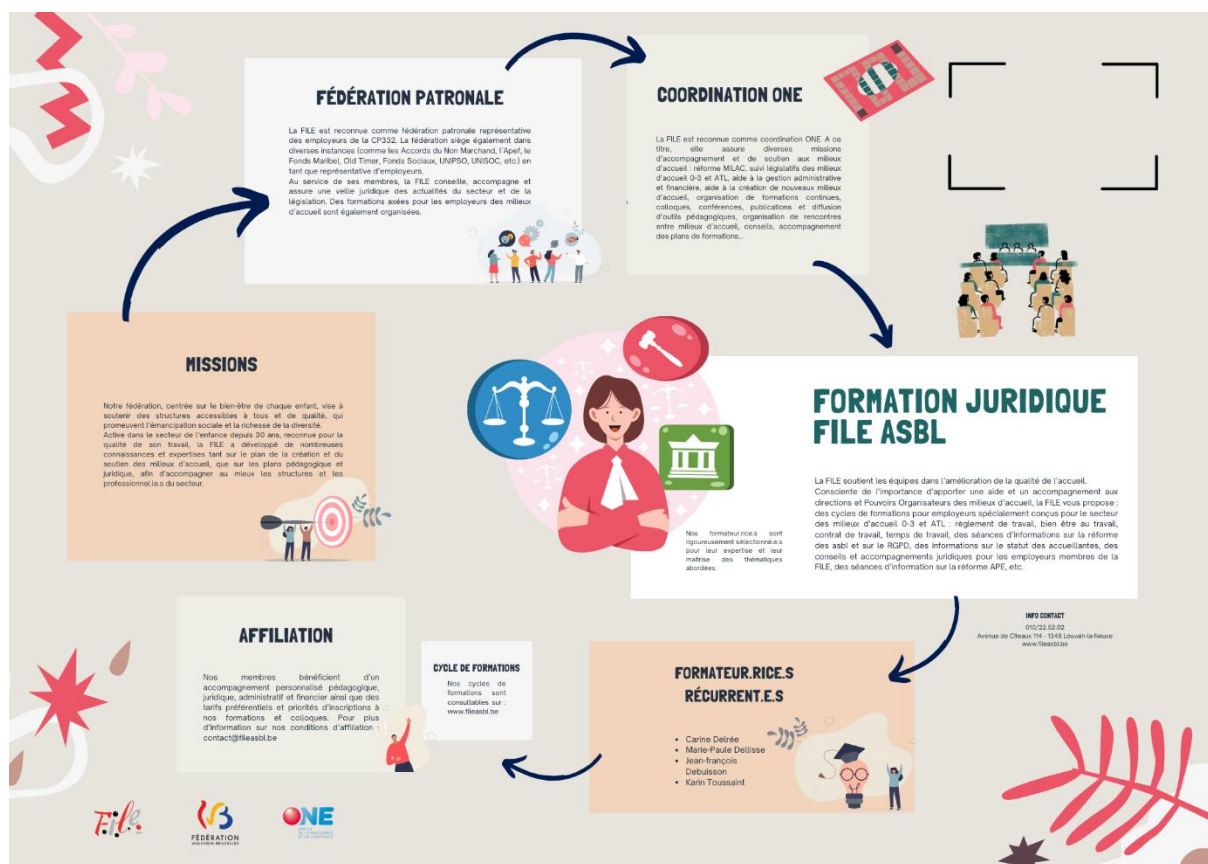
FÉDÉRATION PATRONALE

La FILE est reconnue comme fédération patronale représentative des employeurs de la CP332. La fédération siège également dans diverses instances (comme les Accords du Non Marchand, l'Apef, le Fonds Maribel, Old Timer, Fonds Sociaux, UNIPSO, UNISOC, etc.) en tant que représentative d'employeurs.
Au service de ses membres, la FILE conseille, accompagne et assure une veille juridique des actualités du secteur et de la législation. Des formations axées pour les employeurs des milieux d'accueil sont également organisées.

COORDINATION ONE

La FILE est reconnue comme coordination ONE. A ce titre, elle assure diverses missions d'accompagnement et de soutien aux milieux d'accueil : réforme MILAC, suivi législatifs des milieux d'accueil 0-3 et ATL, aide à la gestion administrative et financière, aide à la création de nouveaux milieux d'accueil, organisation de formations continues, colloques, conférences, publications et diffusion d'outils pédagogiques, organisation de rencontres entre milieux d'accueil, conseils, accompagnement des plans de formations..

MISSIONS

Notre fédération, centrée sur le bien-être de chaque enfant, vise à soutenir des structures accessibles à tous et de qualité, qui promeuvent l'émancipation sociale et la richesse de la diversité.
Active dans le secteur de l'enfance depuis 30 ans, reconnue pour la qualité de son travail, la FILE a développé de nombreuses connaissances et expertises tant sur le plan de la création et du soutien des milieux d'accueil, que sur les plans pédagogique et juridique, afin d'accompagner au mieux les structures et les professionnel.le.s du secteur.

FORMATION JURIDIQUE FILE ASBL

Nos formateur.rice.s sont rigoureusement sélectionné.e.s pour leur expertise et leur maitrise des thématiques abordées.

La FILE soutient les équipes dans l'amélioration de la qualité de l'accueil.
Consciente de l'importance d'apporter une aide et un accompagnement aux directions et Pouvoirs Organisateurs des milieux d'accueil, la FILE vous propose : des cycles de formations pour employeurs spécialement conçus pour le secteur des milieux d'accueil 0-3 et ATL : règlement de travail, bien être au travail, contrat de travail, temps de travail, des séances d'informations sur la réforme des asbl et sur le RGPD, des informations sur le statut des accueillantes, des conseils et accompagnements juridiques pour les employeurs membres de la FILE, des séances d'information sur la réforme APE, etc.

INFO CONTACT
010/22.52.02
Avenue de Cîteaux 114 - 1348 Louvain-la-Neuve
www.fileasbl.be

AFFILIATION

Nos membres bénéficient d'un accompagnement personnalisé pédagogique, juridique, administratif et financier ainsi que des tarifs préférentiels et priorités d'inscriptions à nos formations et colloques. Pour plus d'information sur nos conditions d'affiliation : contact@fileasbl.be

CYCLE DE FORMATIONS

Nos cycles de formations sont consultables sur : www.fileasbl.be

FORMATEUR.RICE.S RÉCURRENT.E.S

Carine Delrée
Marie-Paule Dellisse
Jean-françois Debuisson
Karin Toussaint

F.I.L.E.

FÉDÉRATION WALLONIE-BRUXELLES

ONE